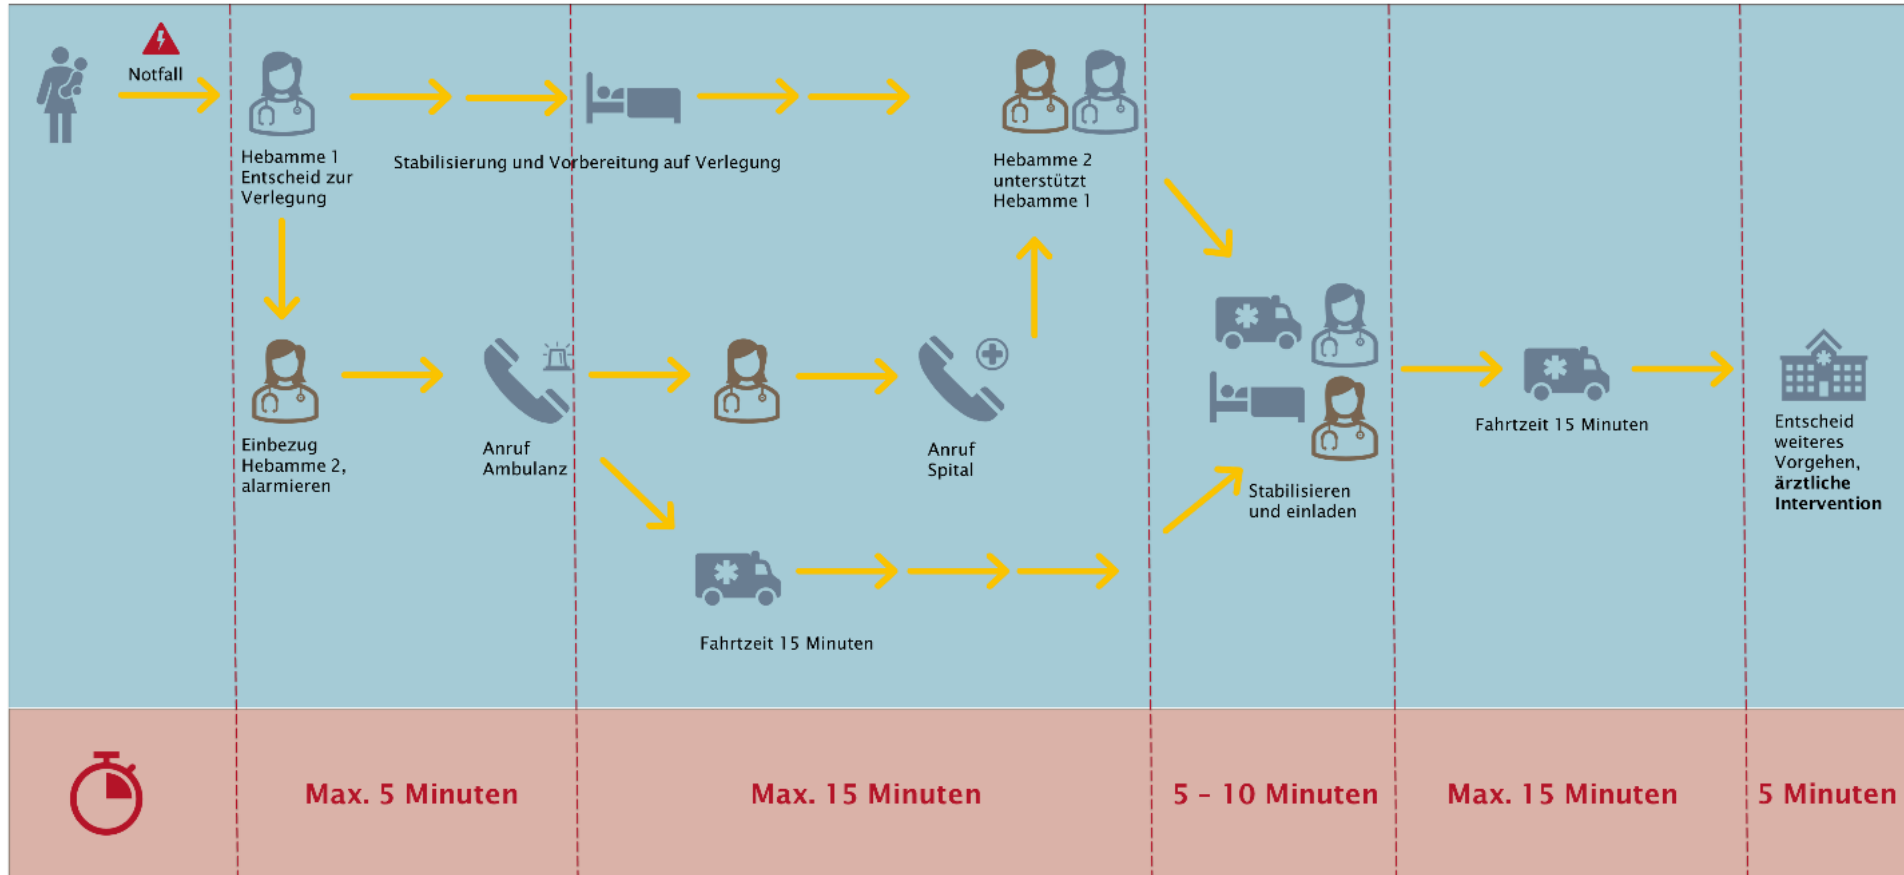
Notfall

Hebamme 1
Entscheid zur Verlegung

Stabilisierung und Vorbereitung auf Verlegung

Hebamme 2 unterstützt Hebamme 1

Einbezug Hebamme 2, alarmieren

Anruf Ambulanz

Anruf Spital

Stabilisieren und einladen

Fahrtzeit 15 Minuten

Fahrtzeit 15 Minuten

Entscheid weiteres Vorgehen, **ärztliche Intervention**

Max. 5 Minuten

Max. 15 Minuten

5 - 10 Minuten

Max. 15 Minuten

5 Minuten